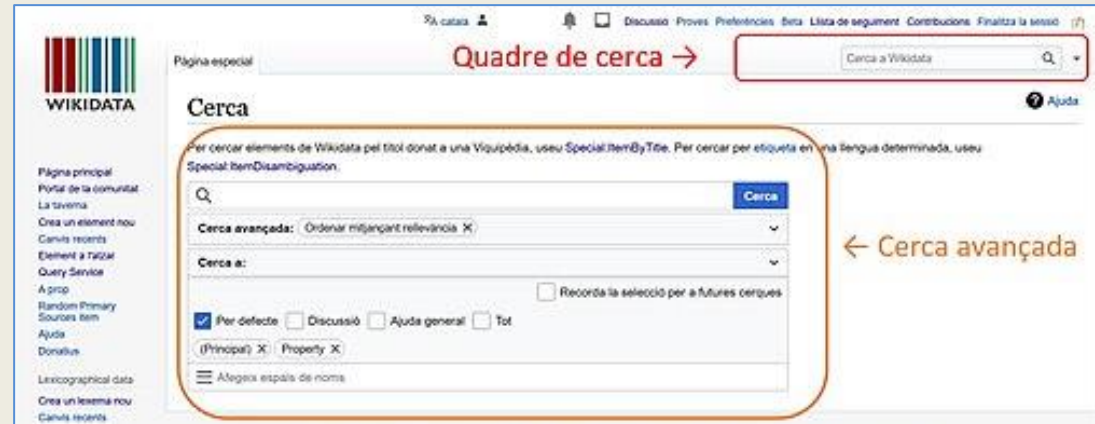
WIKIDATA

Pàgina principal
Portal de la comunitat
La taverna
Crea un element nou
Canvis recents
Element a l'atzar
Query Service
A prop
Random Primary Sources item
Ajuda
Donatius

Lexicographical data
Crea un lexema nou
Canvis recents

català Discussió Proves Preferències Beta Llista de seguiment Contribucions Finalitza la sessió

Pàgina especial

Quadre de cerca →

Cerca a Wikidata

Cerca

Ajuda

Per cercar elements de Wikidata pel títol donat a una Viquipèdia, useu Special:ItemByTitle. Per cercar per etiqueta en una llengua determinada, useu Special:ItemDisambiguation.

Cerca

Cerca avançada: Ordenar mitjançant rellevància

Cerca a:

Recorda la selecció per a futures cerques

Per defecte Discussió Ajuda general Tot

(Principal) Property

Afegeix espais de noms

← Cerca avançada